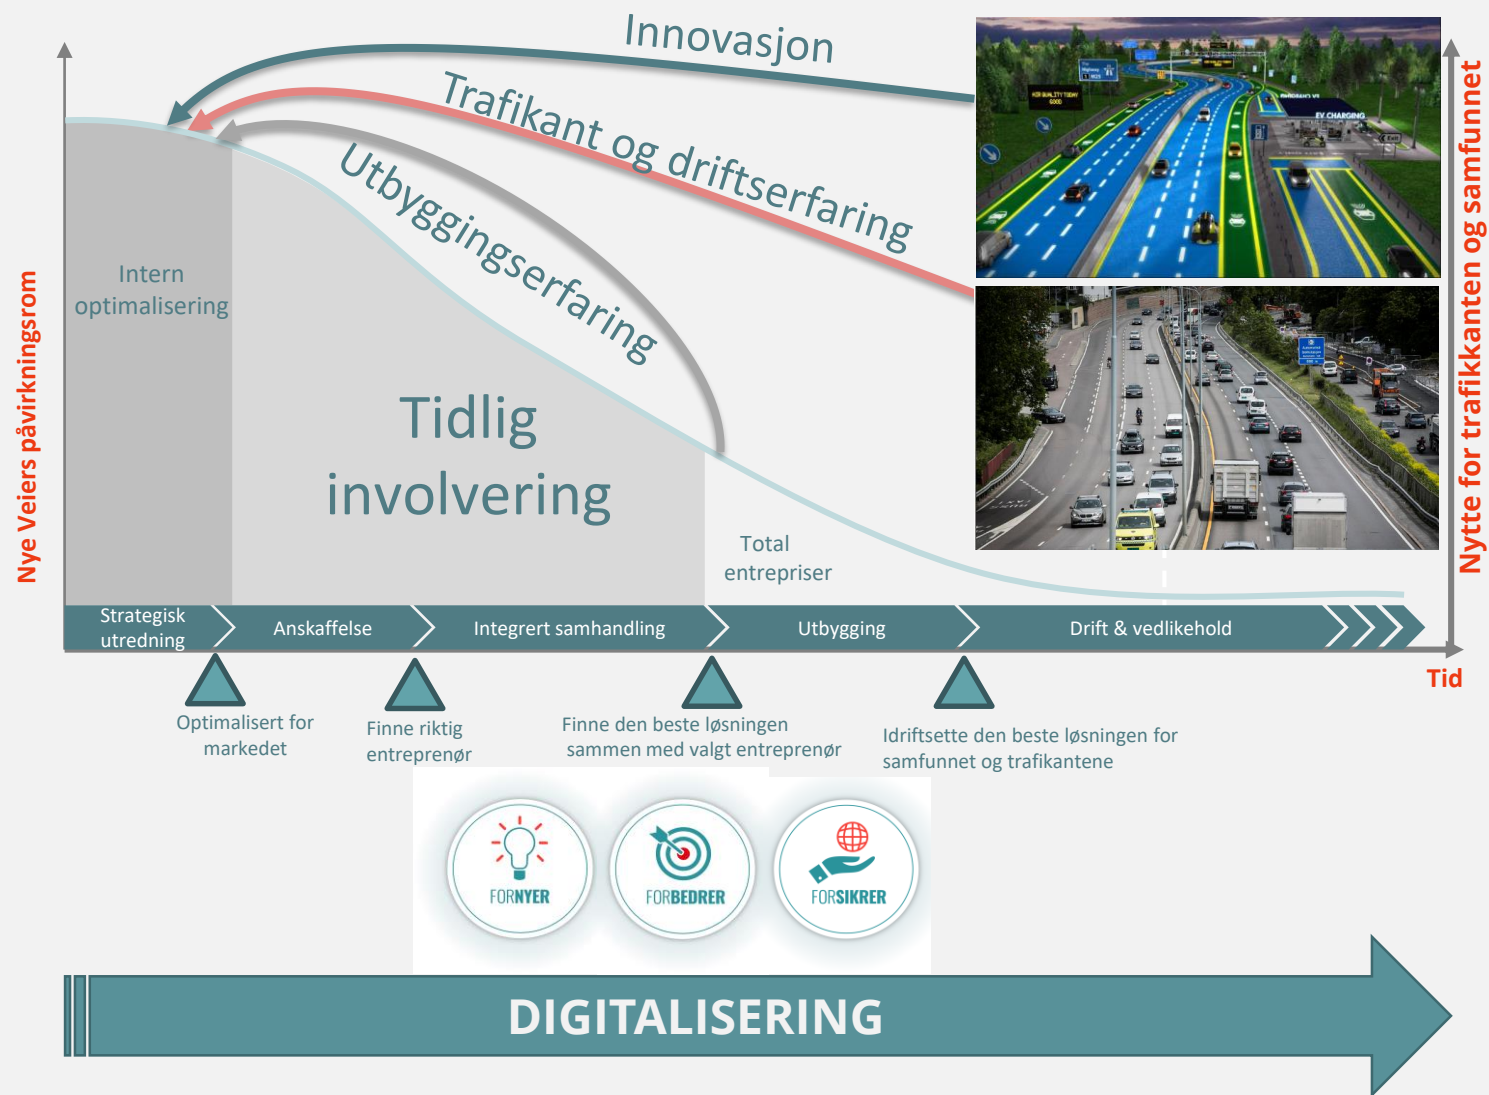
Innovasjon

Trafikant og driftserfaring

Utbyggingserfaring

Nye Veiers påvirkningsrom

Nytte for trafikkanten og samfunnet

Intern optimalisering

Tidlig involvering

Total entrepriser

AIR QUALITY TODAY GOOD

EV CHARGING

Strategisk utredning

Anskaffelse

Integrert samhandling

Utbygging

Drift & vedlikehold

Tid

Optimalisert for markedet

Finne riktig entreprenør

Finne den beste løsningen sammen med valgt entreprenør

Idriftsette den beste løsningen for samfunnet og trafikantene

FORNYER

FORBEDRER

FORSIKRER

DIGITALISERING